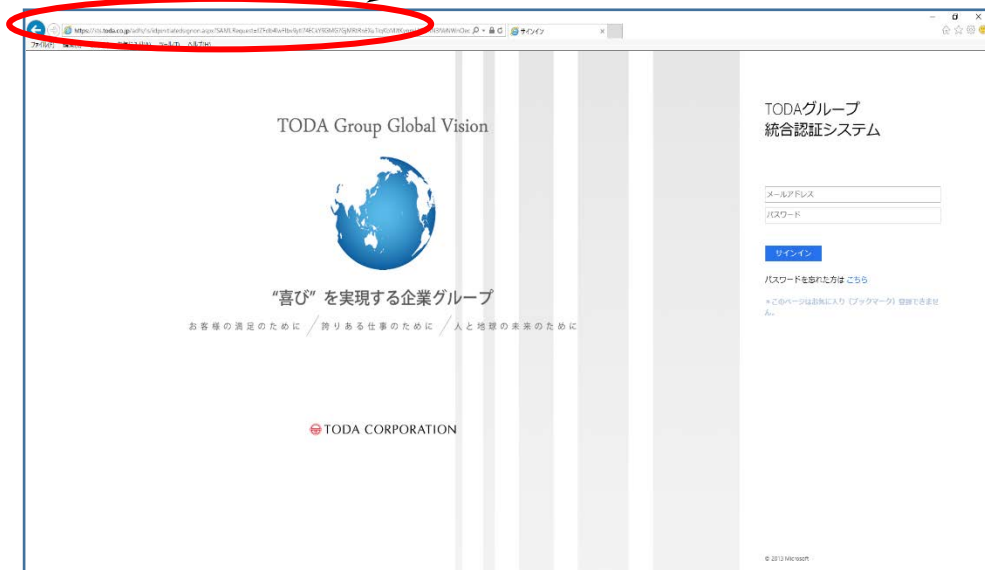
https://sts.toda.co.jp/adfs/ls/idpinitiatedsignon.aspx?SAMLRequest=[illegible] サインイン ×

ファイル(F) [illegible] ツール(T) ヘルプ(H)

TODA Group Global Vision

"喜び" を実現する企業グループ

お客様の満足のために ╱ 誇りある仕事のために ╱ 人と地球の未来のために

TODA CORPORATION

TODAグループ
統合認証システム

メールアドレス

パスワード

サインイン

パスワードを忘れた方は こちら

※このページはお気に入り（ブックマーク）登録できません。

© 2013 Microsoft